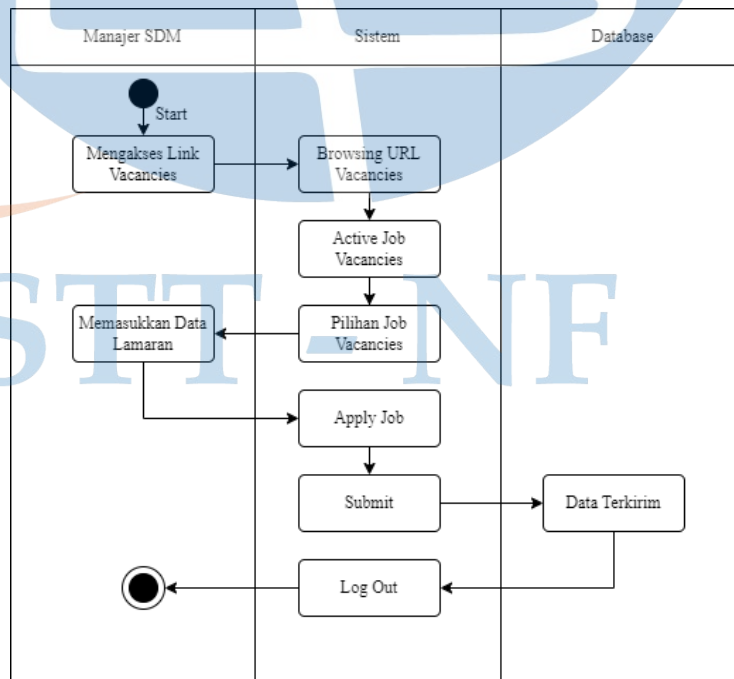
Manajer SDM

Sistem

Database

Start

Mengakses Link Vacancies

Browsing URL Vacancies

Active Job Vacancies

Memasukkan Data Lamaran

Pilihan Job Vacancies

Apply Job

Submit

Data Terkirim

Log Out

STT - NF